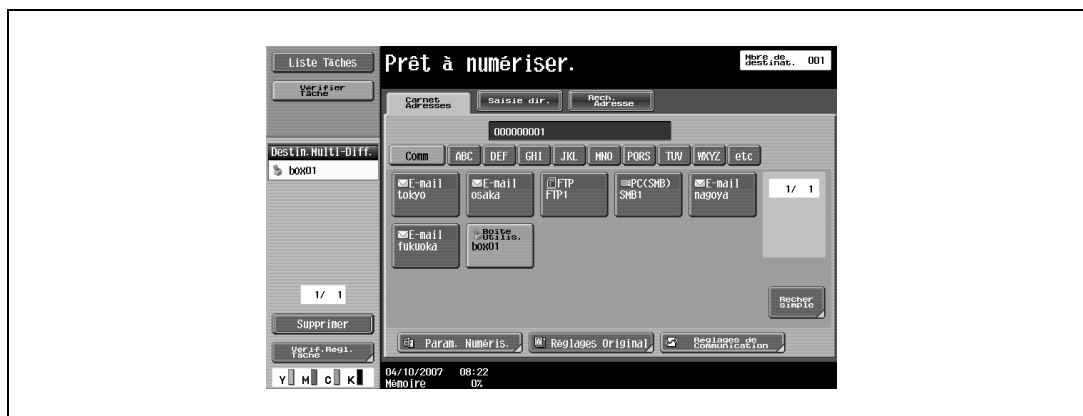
Liste Tâches

Vérifier Tâche

Prêt à numériser.

Nbre de destinat. 001

Carnet Adresses

Saisie dir.

Rech. Adresse

000000001

Destin.Multi-Diff.

box01

Comm | ABC | DEF | GHI | JKL | MNO | PQRS | TUV | WXYZ | etc

E-mail tokyo

E-mail osaka

FTP FTP1

PC(SMB) SMB1

E-mail nagoya

1/ 1

E-mail fukuoka

Boîte Utilis. box01

1/ 1

Recher Simple

Supprimer

Vérif.Régl. Tâche

Param. Numéris.

Réglages Original

Réglages de Communication

Y M C K

04/10/2007 08:22
Mémoire 0%